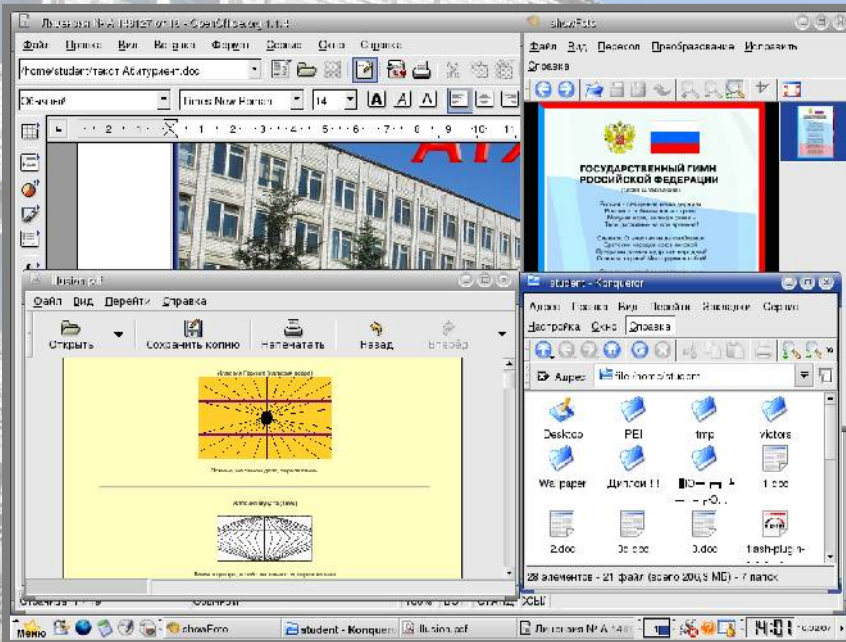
Лицензия № А 148127 от 18 - OpenOffice.org 1.1.4
Файл Правка Вид Вставка Формат Сервис Окно Справка
/home/student/текст Абитуриент.doc
Обычный
Times New Roman
14
ATA
showFoto
Файл Вид Перенос Преобразования Исправить Справка
ГОСУДАРСТВЕННЫЙ ГИМН РОССИЙСКОЙ ФЕДЕРАЦИИ
illusion.pdf
Файл Вид Перейти Справка
Открыть
Сохранить копию
Напечатать
Назад
Вперёд
student - Konqueror
Адрес Правка Вид Перейти Закладки Сервис
Настройка Окно Справка
Адрес
file:/home/student
Desktop
PEI
tmp
victors
Wallpaper
Диплом !!
1.doc
2.doc
3.doc
5.doc
flash-plugin-
28 элементов - 21 файл (всего 206,9 МБ) - 7 папок
Меню
showFoto
student - Konqueror
illusion.pdf
Лицензия № А 148